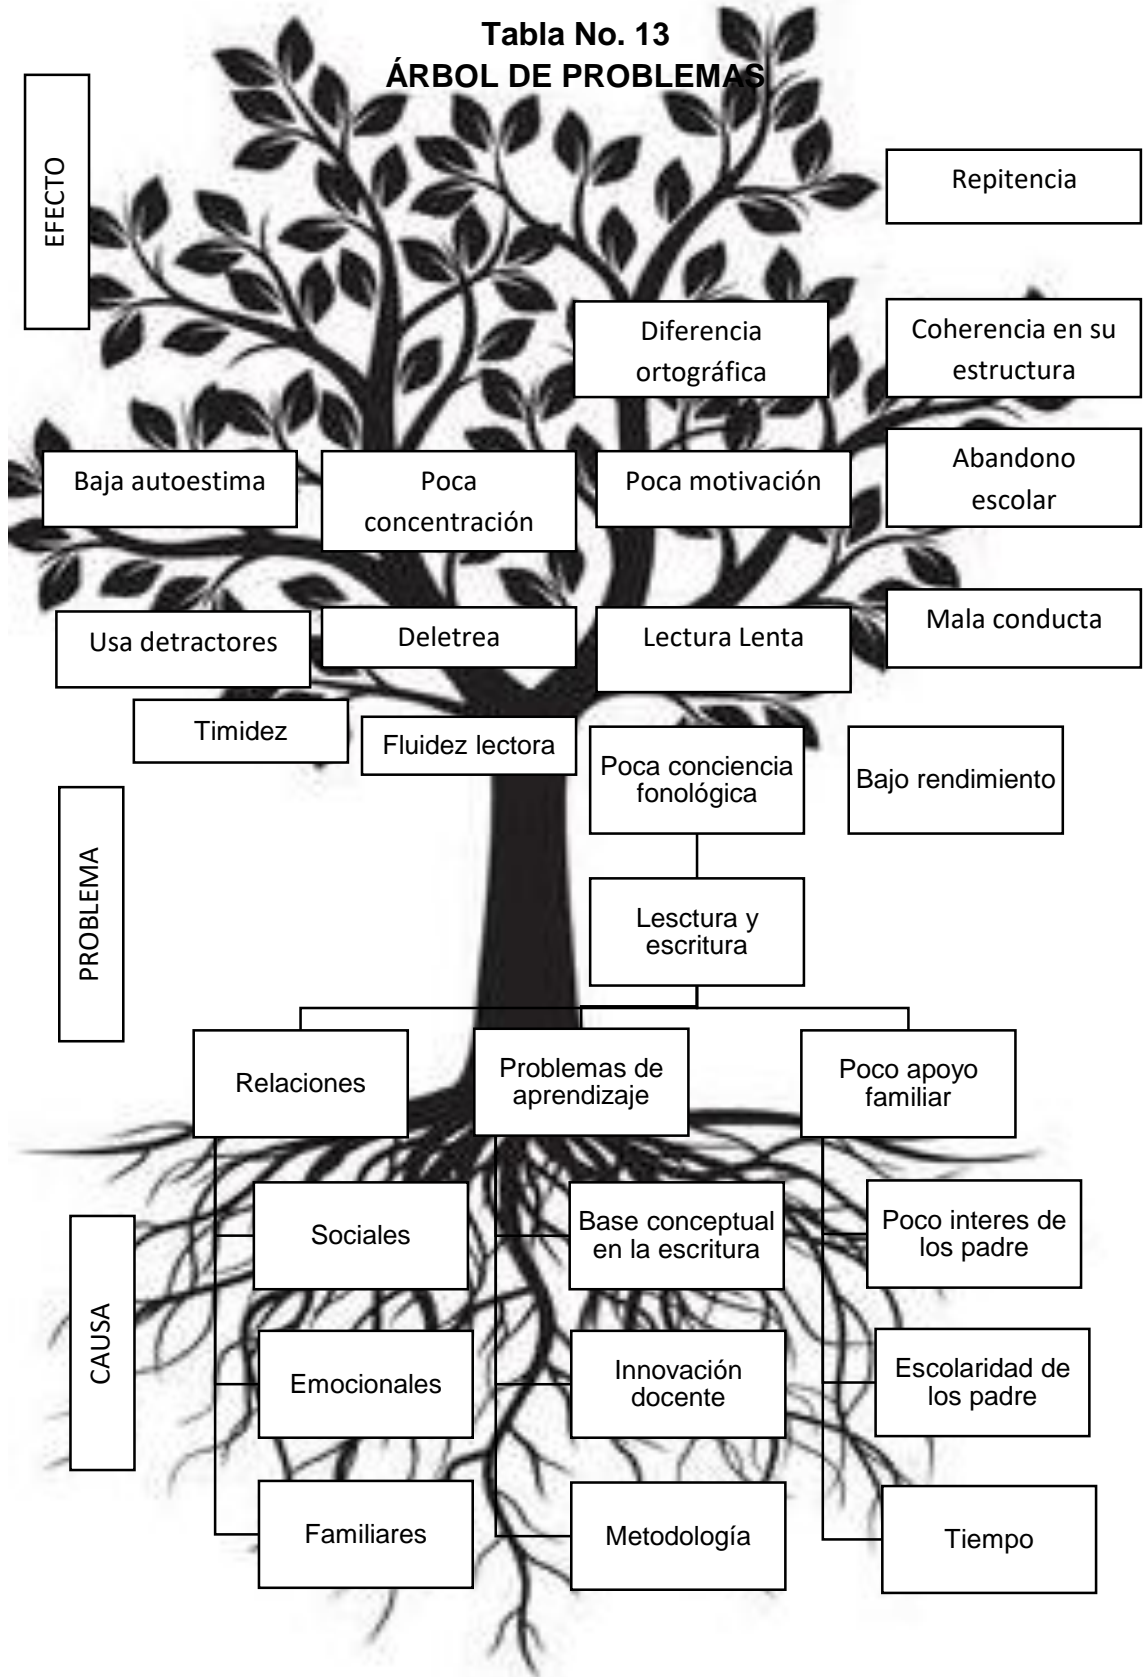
Tabla No. 13
ÁRBOL DE PROBLEMAS

EFECTO

Repitencia

Diferencia ortográfica

Coherencia en su estructura

Baja autoestima

Poca concentración

Poca motivación

Abandono escolar

Usa detractores

Deletrea

Lectura Lenta

Mala conducta

Timidez

Fluidez lectora

Poca conciencia fonológica

Bajo rendimiento

PROBLEMA

Lesctura y escritura

Relaciones

Problemas de aprendizaje

Poco apoyo familiar

CAUSA

Sociales

Base conceptual en la escritura

Poco interes de los padre

Emocionales

Innovación docente

Escolaridad de los padre

Familiares

Metodología

Tiempo